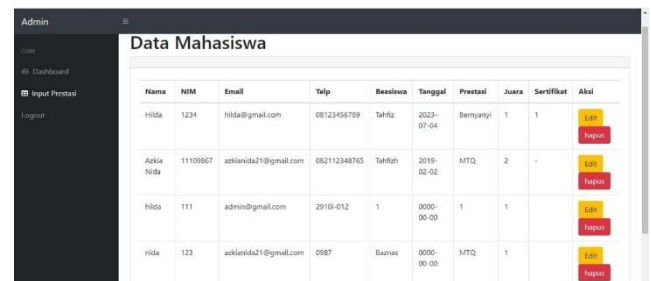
Admin

≡

CORE

Dashboard

Input Prestasi

Logout

Data Mahasiswa

| Nama | NIM | Email | Telp | Beasiswa | Tanggal | Prestasi | Juara | Sertifikat | Aksi |
|---|---|---|---|---|---|---|---|---|---|
| Hilda | 1234 | hilda@gmail.com | 08123456789 | Tahfiz | 2023-07-04 | Bernyanyi | 1 | 1 | Edit hapus |
| Azkia Nida | 11109867 | azkianida21@gmail.com | 082112348765 | Tahfizh | 2019-02-02 | MTQ | 2 | - | Edit hapus |
| hilda | 111 | admin@gmail.com | 2910i-012 | 1 | 0000-00-00 | 1 | 1 | | Edit hapus |
| nida | 123 | azkianida21@gmail.com | 0987 | Baznas | 0000-00-00 | MTQ | 1 | | Edit hapus |